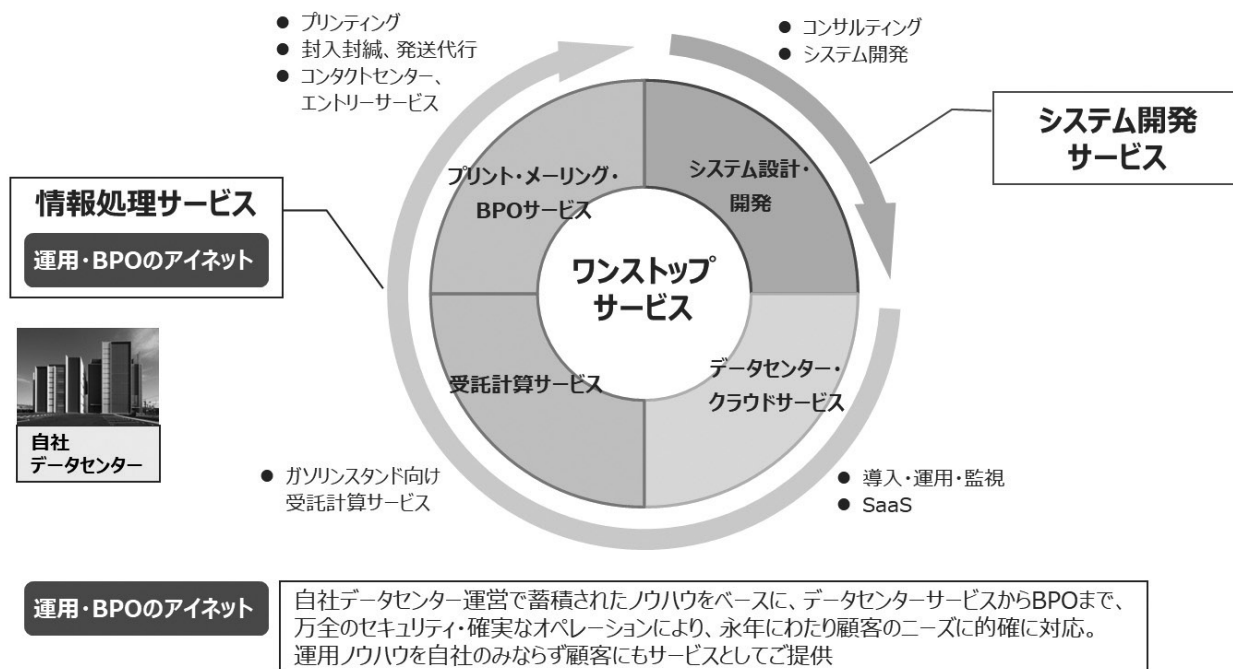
● プリンティング
● 封入封緘、発送代行
● コンタクトセンター、エントリーサービス

● コンサルティング
● システム開発

システム開発サービス

情報処理サービス

運用・BPOのアイネット

プリント・メーリング・BPOサービス

システム設計・開発

ワンストップサービス

受託計算サービス

データセンター・クラウドサービス

自社データセンター

● ガソリンスタンド向け受託計算サービス

● 導入・運用・監視
● SaaS

運用・BPOのアイネット

自社データセンター運営で蓄積されたノウハウをベースに、データセンターサービスからBPOまで、万全のセキュリティ・確実なオペレーションにより、永年にわたり顧客のニーズに的確に対応。
運用ノウハウを自社のみならず顧客にもサービスとしてご提供